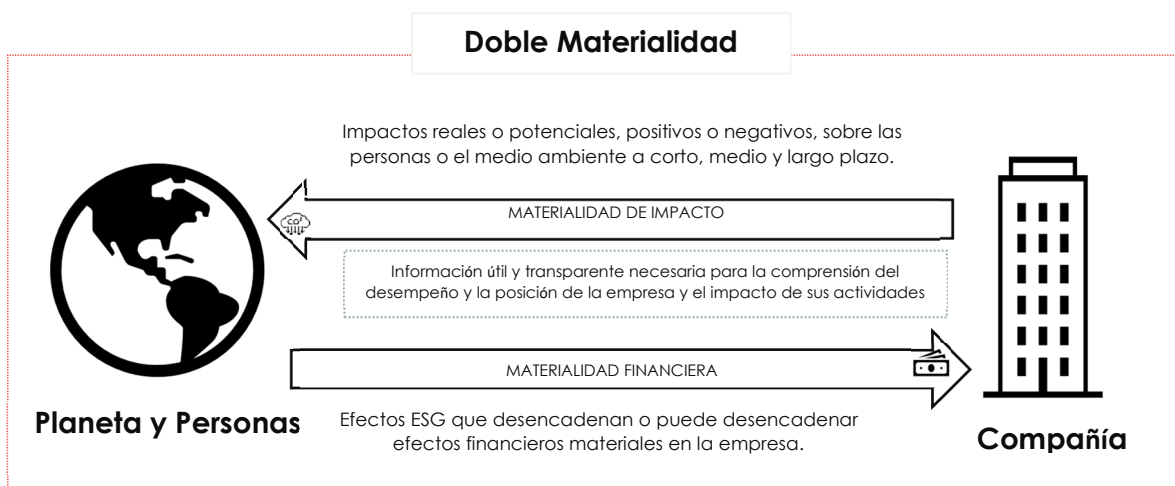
Doble Materialidad

Impactos reales o potenciales, positivos o negativos, sobre las personas o el medio ambiente a corto, medio y largo plazo.

$CO_2$

MATERIALIDAD DE IMPACTO

Información útil y transparente necesaria para la comprensión del desempeño y la posición de la empresa y el impacto de sus actividades

MATERIALIDAD FINANCIERA

Planeta y Personas

Efectos ESG que desencadenan o puede desencadenar efectos financieros materiales en la empresa.

Compañía